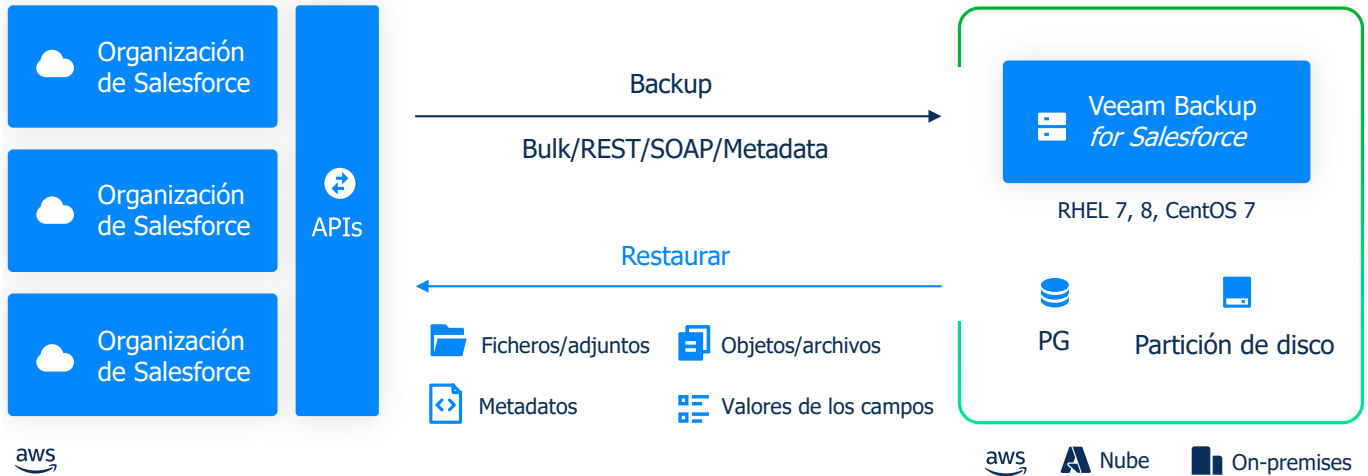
Organización de Salesforce

Organización de Salesforce

Organización de Salesforce

APIs

Backup

Bulk/REST/SOAP/Metadata

Restaurar

Ficheros/adjuntos

Objetos/archivos

Metadatos

Valores de los campos

Veeam Backup *for Salesforce*

RHEL 7, 8, CentOS 7

PG

Partición de disco

aws

aws

Nube

On-premises